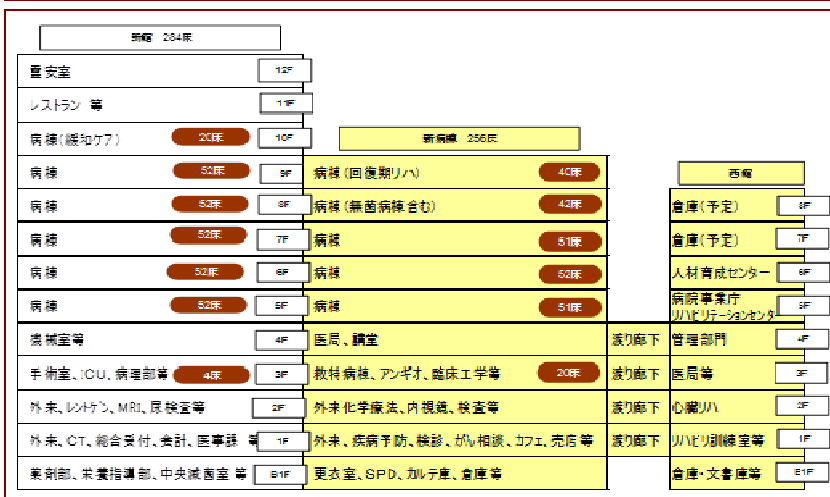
新棟 264床

霊安室 12F

レストラン 等 11F

病棟(緩和ケア) 20床 10F

病棟 52床 9F

病棟 52床 8F

病棟 52床 7F

病棟 52床 6F

病棟 52床 5F

機械室等 4F

手術室、ICU、病理部等 4床 3F

外来、レントゲン、MRI、尿検査等 2F

外来、CT、総合受付、会計、医事課 等 1F

薬剤部、栄養指導部、中央滅菌室 等 B1F

新病棟 256床

病棟(回復期リハ) 40床

病棟(無菌病棟含む) 42床

病棟 51床

病棟 52床

病棟 51床

医局、講堂

救急病棟、アンギオ、臨床工学等 20床

外来化学療法、内視鏡、検査等

外来、疾病予防、検診、がん相談、カフェ、売店等

更衣室、SPD、カルテ庫、倉庫等

渡り廊下

渡り廊下

渡り廊下

渡り廊下

西棟

倉庫(予定) 8F

倉庫(予定) 7F

人材育成センター 6F

病院事業庁 リハビリテーションセンター 5F

管理部門 4F

医局等 3F

心臓リハ 2F

リハビリ訓練室等 1F

倉庫・文書庫等 B1F